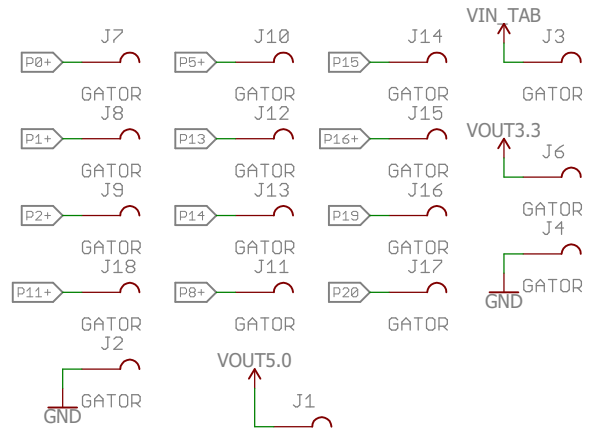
J7
P0+
GATOR
J10
P5+
GATOR
J14
P15
GATOR
VIN_TAB
J3
GATOR
J8
P1+
GATOR
J12
P13
GATOR
J15
P16+
GATOR
VOUT3.3
J6
GATOR
J9
P2+
GATOR
J13
P14
GATOR
J16
P19
GATOR
J4
GND
GATOR
J18
P11+
GATOR
J11
P8+
GATOR
J17
P20
GATOR
J2
GND
GATOR
VOUT5.0
J1